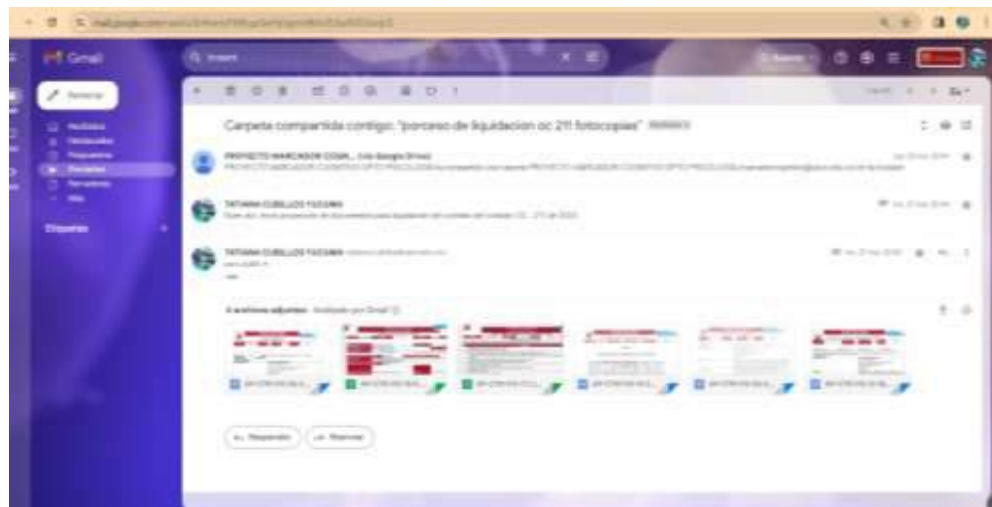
Gmail

Redactar

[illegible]

Etiquetas

Carpeta compartida contigo: "porceso de liquidacion oc 211 fotocopias" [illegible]

PROYECTO MARCADOR COSM... (vía Google Drive)

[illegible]

TATIANA CUBILLOS YUCUMA

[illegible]

TATIANA CUBILLOS YUCUMA

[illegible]

6 archivos adjuntos · Analizado por Gmail

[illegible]

Responder

Reenviar